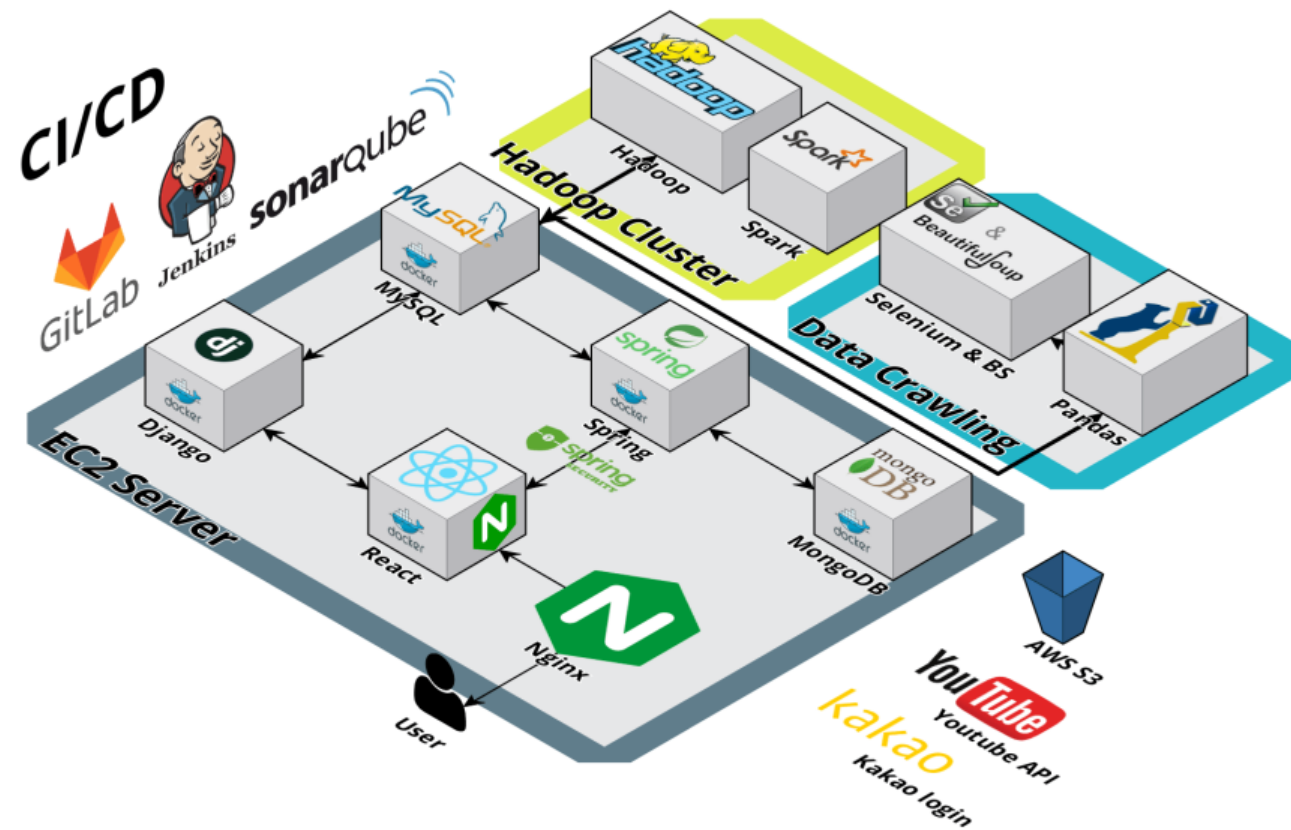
CI/CD

GitLab

Jenkins

sonarqube

hadoop

Hadoop

Spark

Spark

Hadoop Cluster

MySQL

docker

MySQL

Se

&

BeautifulSoup

Selenium & BS

Data Crawling

Pandas

dj

docker

Django

spring

docker

Spring

spring security

mongo DB

docker

MongoDB

EC2 Server

docker

React

Nginx

User

AWS S3

YouTube

Youtube API

kakao

Kakao login